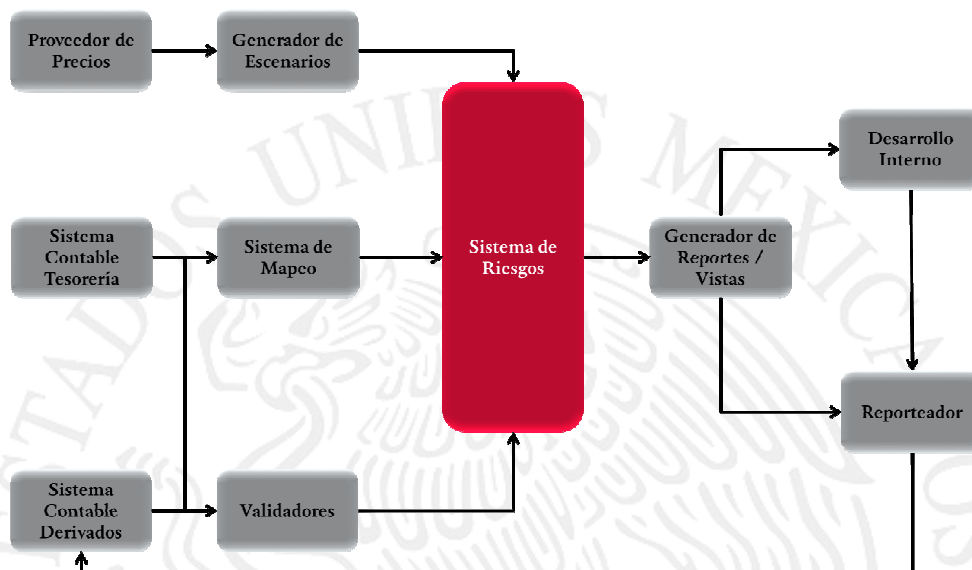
Proveedor de Precios

Generador de Escenarios

Sistema de Riesgos

Desarrollo Interno

Sistema Contable Tesorería

Sistema de Mapeo

Generador de Reportes / Vistas

Reporteador

Sistema Contable Derivados

Validadores

ESTADOS UNIDOS MEXICANOS